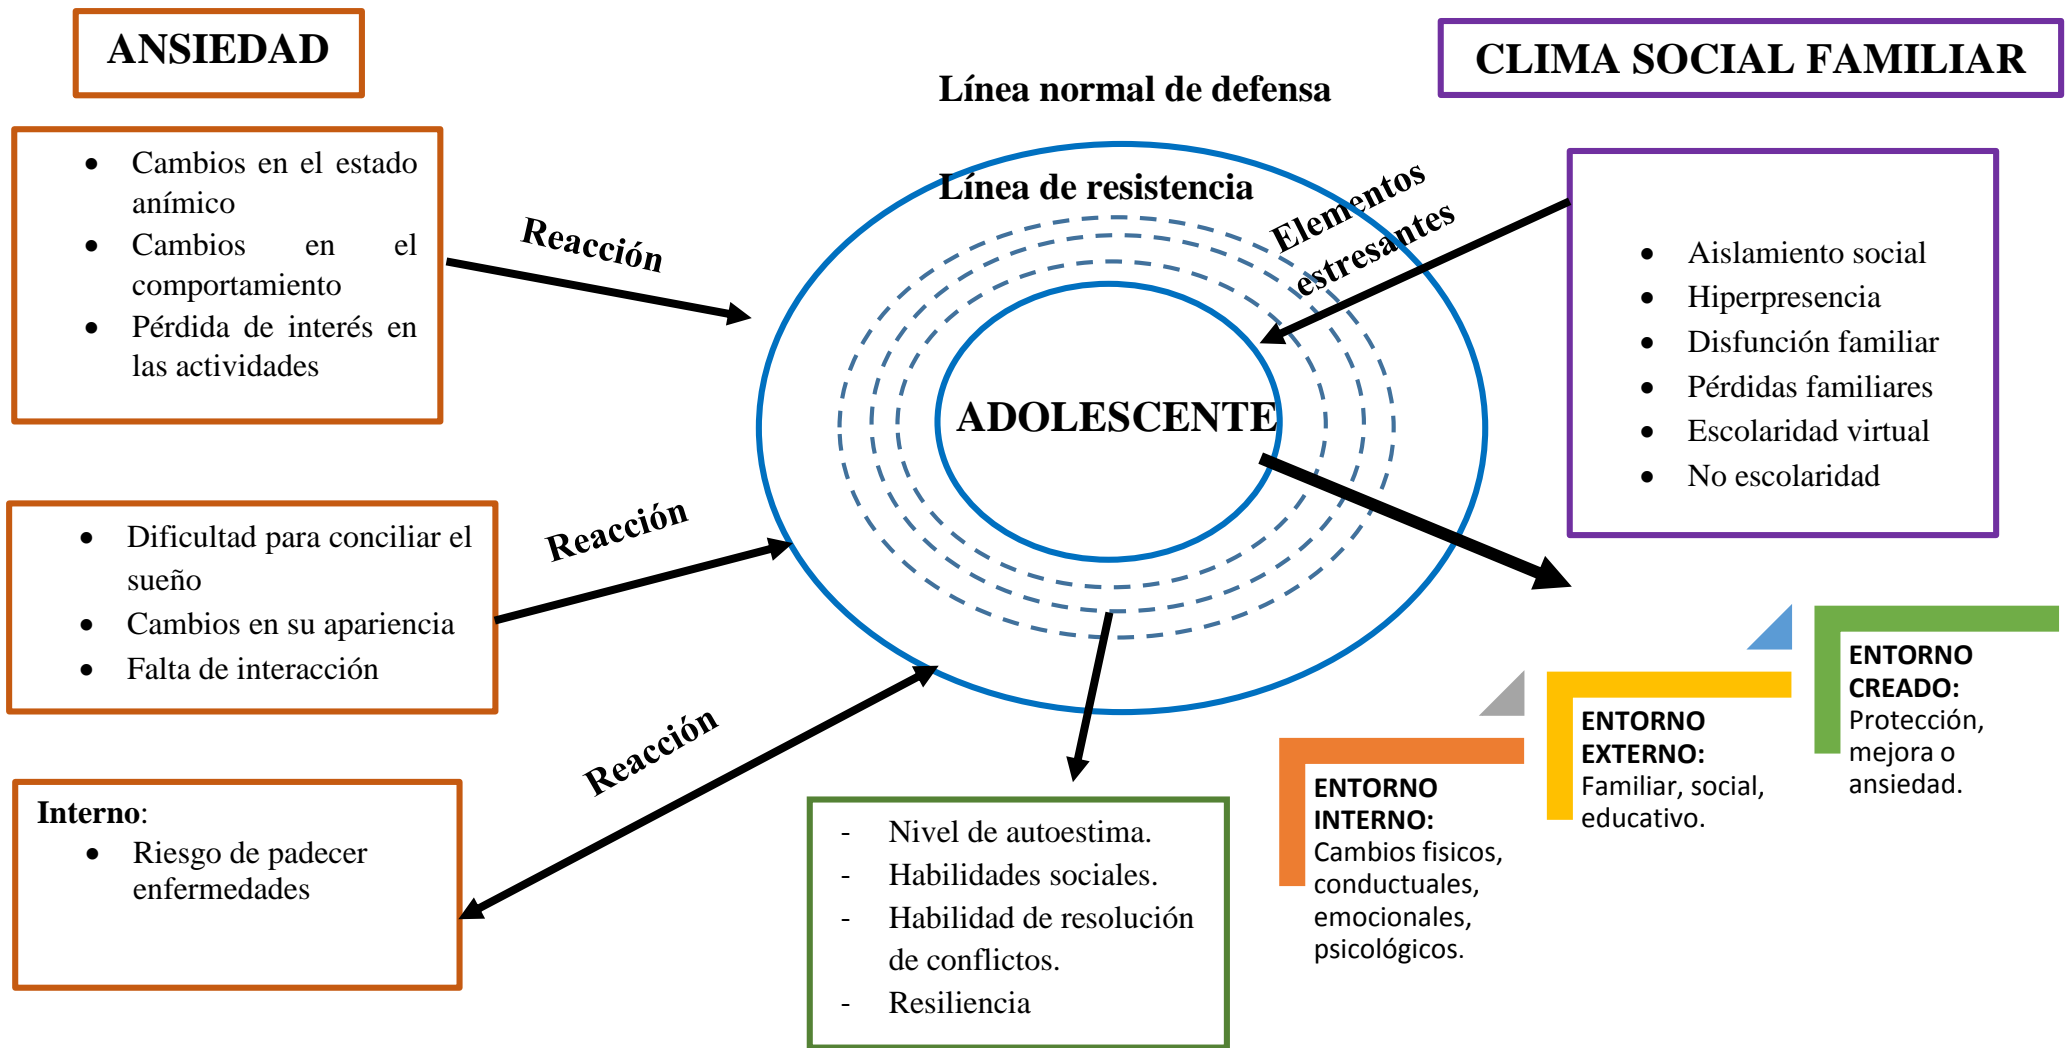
ANSIEDAD

CLIMA SOCIAL FAMILIAR

Línea normal de defensa

- Cambios en el estado anímico
- Cambios en el comportamiento
- Pérdida de interés en las actividades

Reacción

Línea de resistencia

Elementos estresantes

- Aislamiento social
- Hiperpresencia
- Disfunción familiar
- Pérdidas familiares
- Escolaridad virtual
- No escolaridad

ADOLESCENTE

- Dificultad para conciliar el sueño
- Cambios en su apariencia
- Falta de interacción

Reacción

Reacción

Interno:
- Riesgo de padecer enfermedades

- Nivel de autoestima.
- Habilidades sociales.
- Habilidad de resolución de conflictos.
- Resiliencia

ENTORNO INTERNO: Cambios fisicos, conductuales, emocionales, psicológicos.

ENTORNO EXTERNO: Familiar, social, educativo.

ENTORNO CREADO: Protección, mejora o ansiedad.